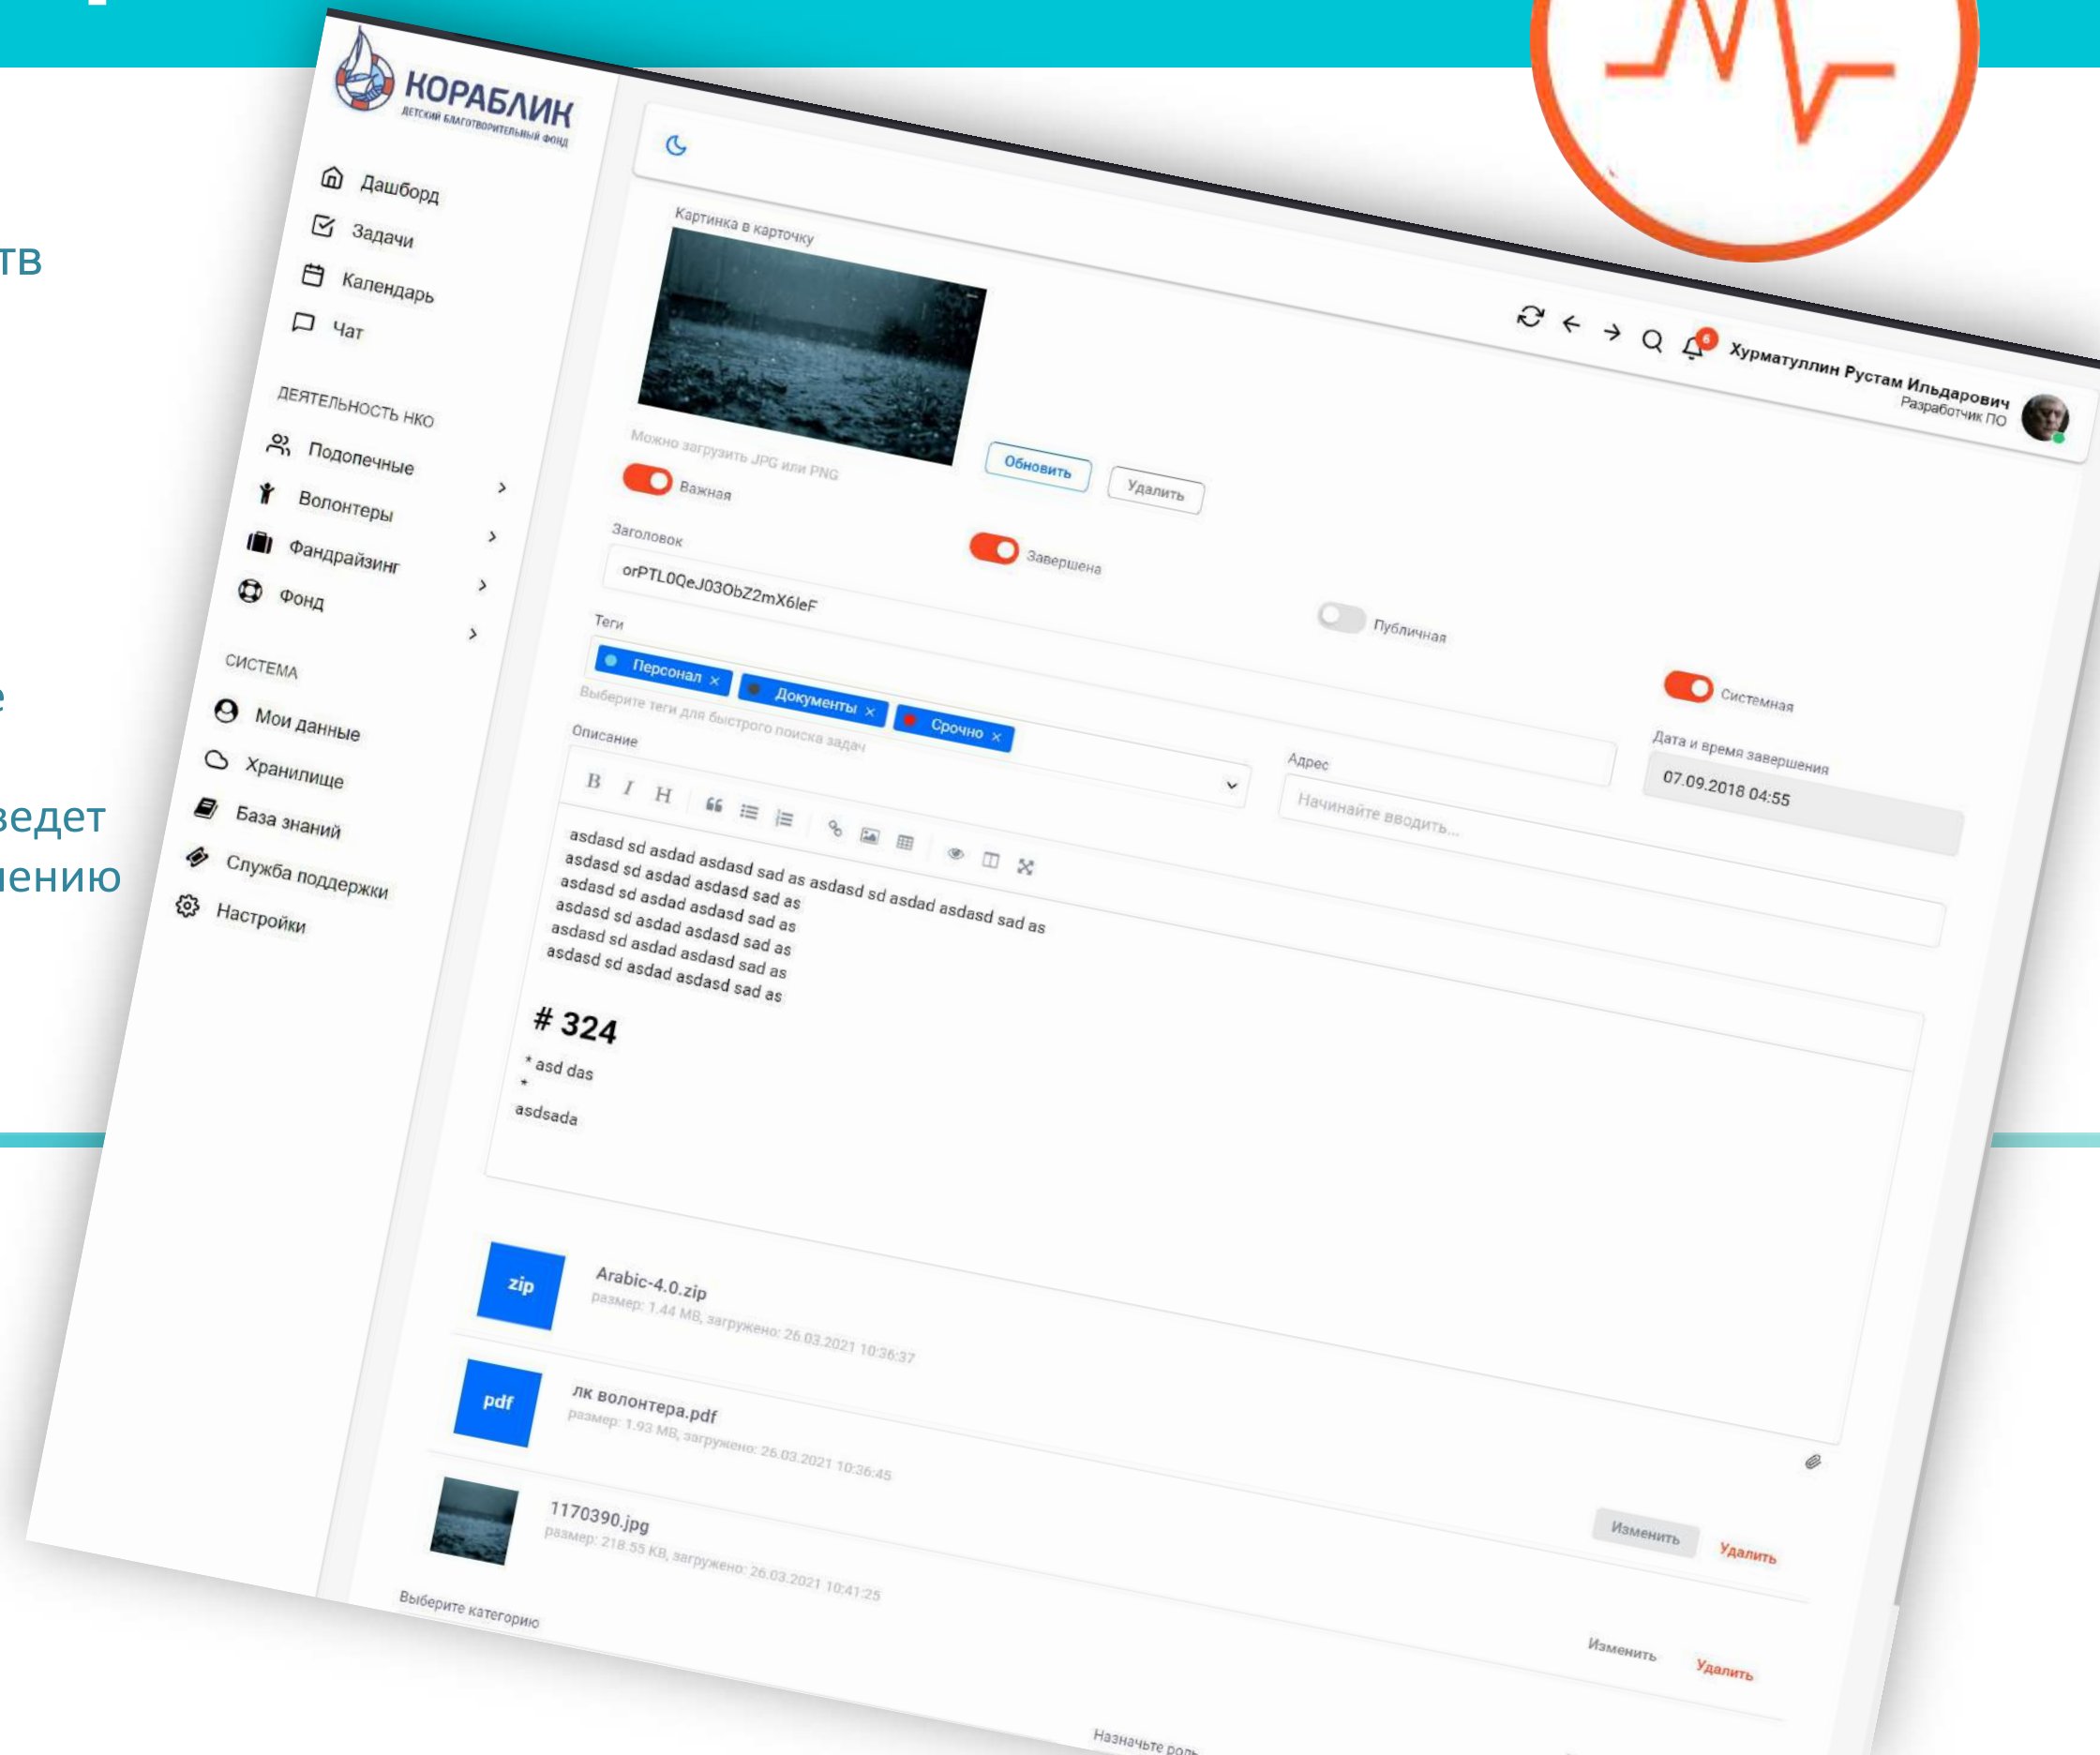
тв
е
ведет
ению

КОРАБЛИК
ДЕТСКИЙ БЛАГОТВОРИТЕЛЬНЫЙ ФОНД

Дашборд
Задачи
Календарь
Чат

ДЕЯТЕЛЬНОСТЬ НКО
Подопечные
Волонтеры
Фандрайзинг
Фонд

СИСТЕМА
Мои данные
Хранилище
База знаний
Служба поддержки
Настройки

Хурматуллин Рустам Ильдарович
Разработчик ПО

Картинка в карточку
Можно загрузить JPG или PNG
Обновить
Удалить
Важная
Заголовок
orPTL0QeJ03ObZ2mX6leF
Завершена
Публичная
Системная
Теги
Персонал ×
Документы ×
Срочно ×
Выберите теги для быстрого поиска задач
Адрес
Начинайте вводить...
Дата и время завершения
07.09.2018 04:55
Описание

asdasd sd asdad asdasd sad as asdasd sd asdad asdasd sad as
asdasd sd asdad asdasd sad as
asdasd sd asdad asdasd sad as
asdasd sd asdad asdasd sad as
asdasd sd asdad asdasd sad as
asdasd sd asdad asdasd sad as

# 324
* asd das
*
asdsada

zip
Arabic-4.0.zip
размер: 1.44 MB, загружено: 26.03.2021 10:36:37

pdf
лк волонтера.pdf
размер: 1.93 MB, загружено: 26.03.2021 10:36:45

1170390.jpg
размер: 218.55 KB, загружено: 26.03.2021 10:41:25

Изменить
Удалить
Изменить
Удалить

Выберите категорию
Назначьте роль